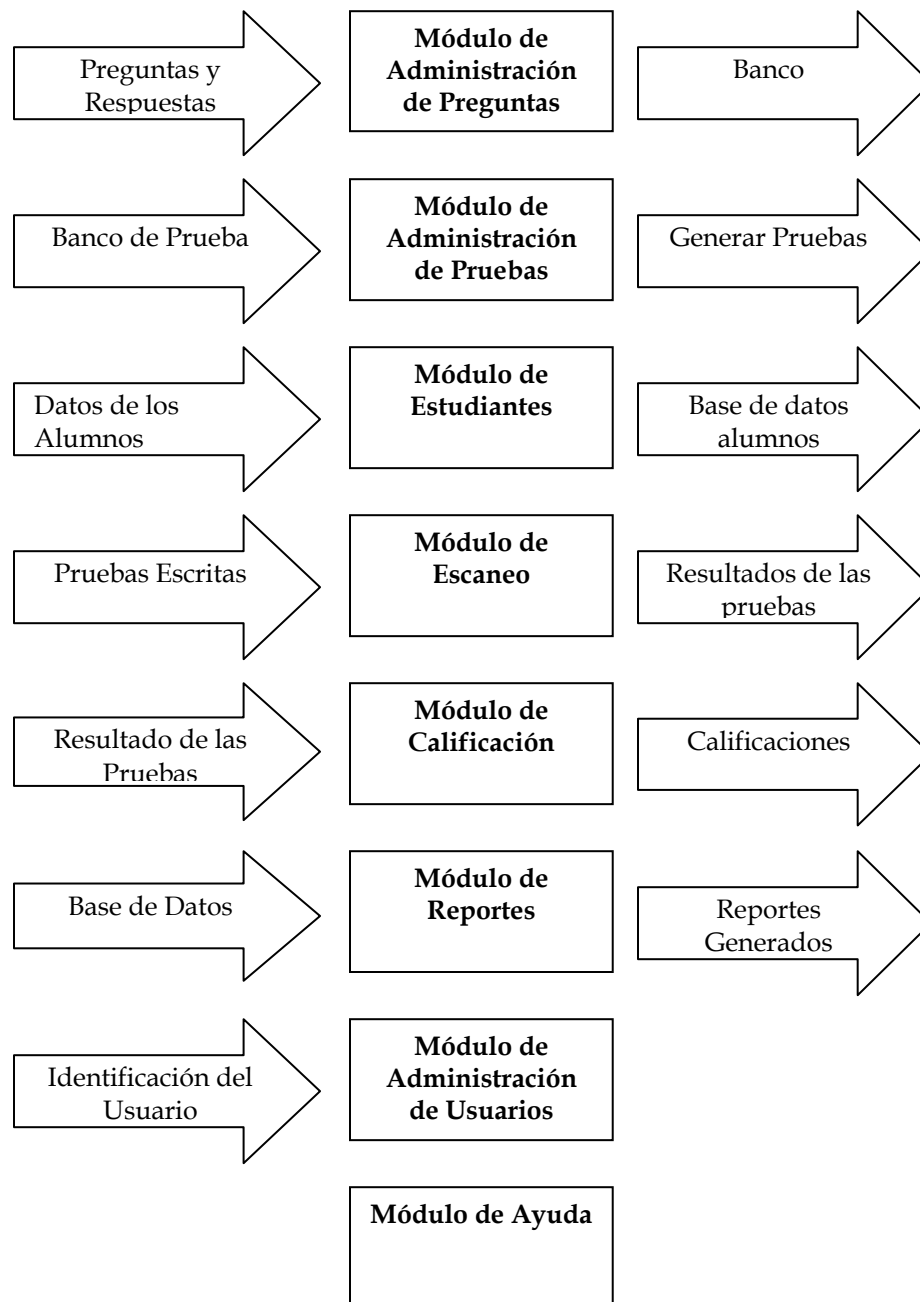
Preguntas y Respuestas

Módulo de Administración de Preguntas

Banco

Banco de Prueba

Módulo de Administración de Pruebas

Generar Pruebas

Datos de los Alumnos

Módulo de Estudiantes

Base de datos alumnos

Pruebas Escritas

Módulo de Escaneo

Resultados de las pruebas

Resultado de las Pruebas

Módulo de Calificación

Calificaciones

Base de Datos

Módulo de Reportes

Reportes Generados

Identificación del Usuario

Módulo de Administración de Usuarios

Módulo de Ayuda